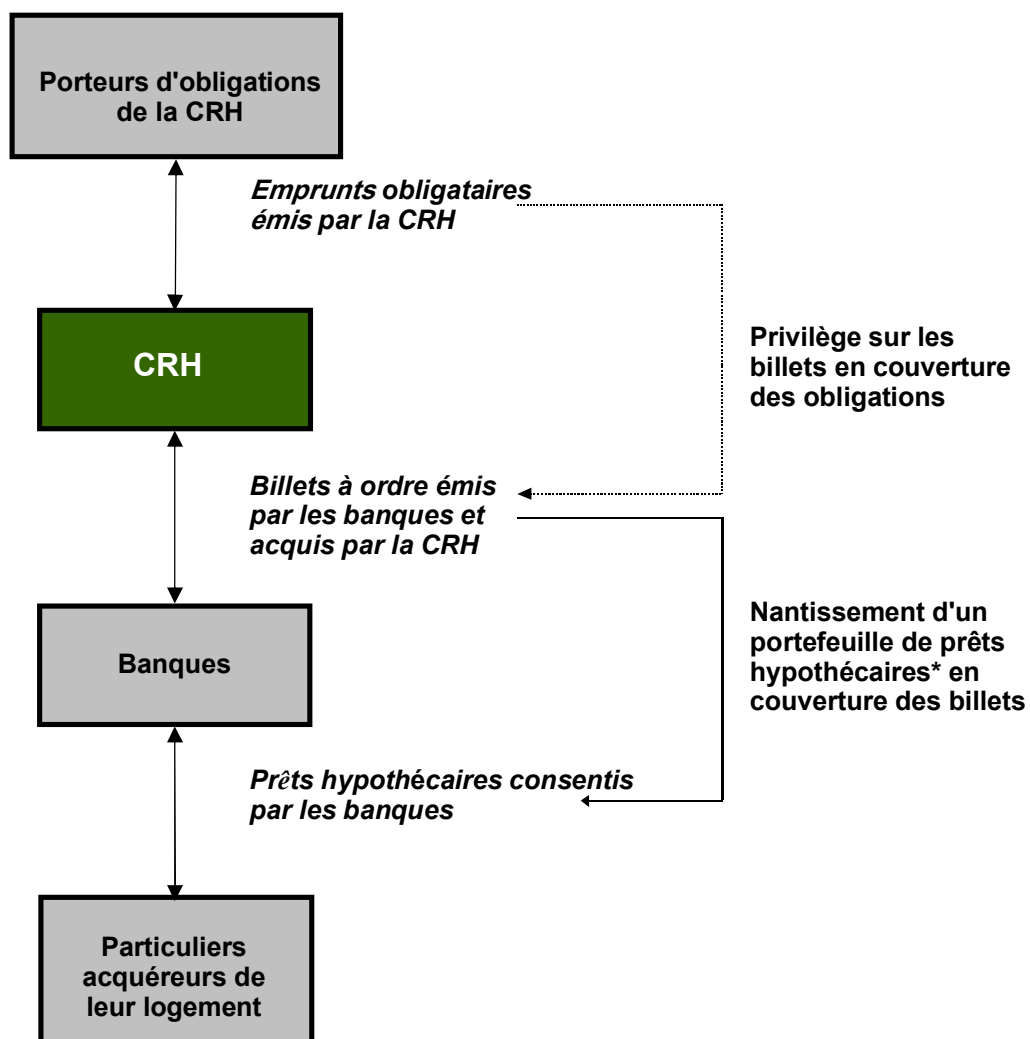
Porteurs d'obligations de la CRH

Emprunts obligataires émis par la CRH

Privilège sur les billets en couverture des obligations

CRH

Billets à ordre émis par les banques et acquis par la CRH

Nantissement d'un portefeuille de prêts hypothécaires* en couverture des billets

Banques

Prêts hypothécaires consentis par les banques

Particuliers acquéreurs de leur logement